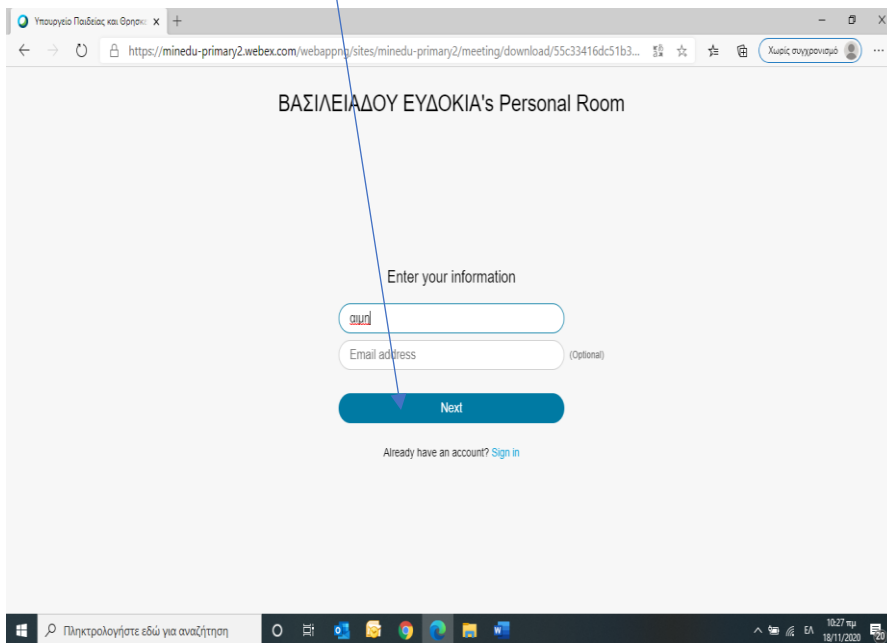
Υπουργείο Παιδείας και Θρησκ ×  +

https://minedu-primary2.webex.com/webappng/sites/minedu-primary2/meeting/download/55c33416dc51b3...

Χωρίς συγχρονισμό

ΒΑΣΙΛΕΙΑΔΟΥ ΕΥΔΟΚΙΑ's Personal Room

Enter your information

αιμη

Email address (Optional)

Next

Already have an account? Sign in

Πληκτρολογήστε εδώ για αναζήτηση

ΕΛ 10:27 πμ 18/11/2020